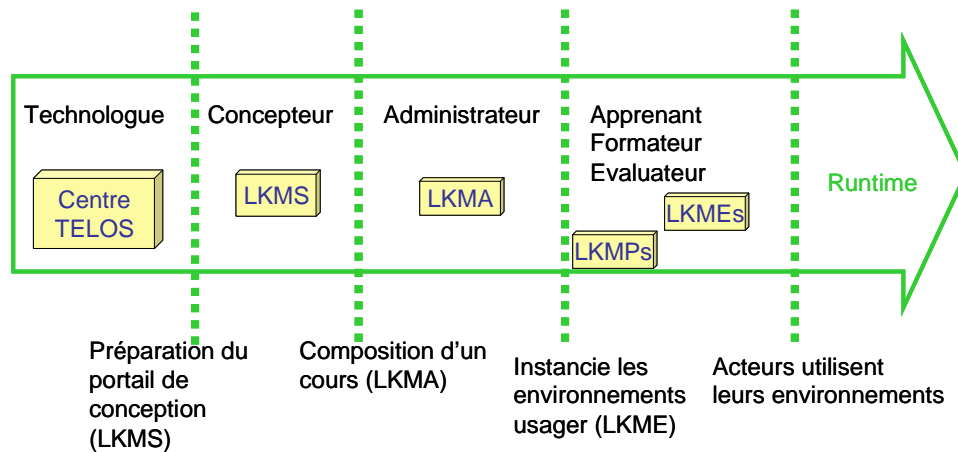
Technologue

Centre TELOS

Concepteur

LKMS

Administrateur

LKMA

Apprenant
Formateur
Evaluateur

LKMEs

LKMPs

Runtime

Préparation du portail de conception (LKMS)

Composition d'un cours (LKMA)

Instancie les environnements usager (LKME)

Acteurs utilisent leurs environnements